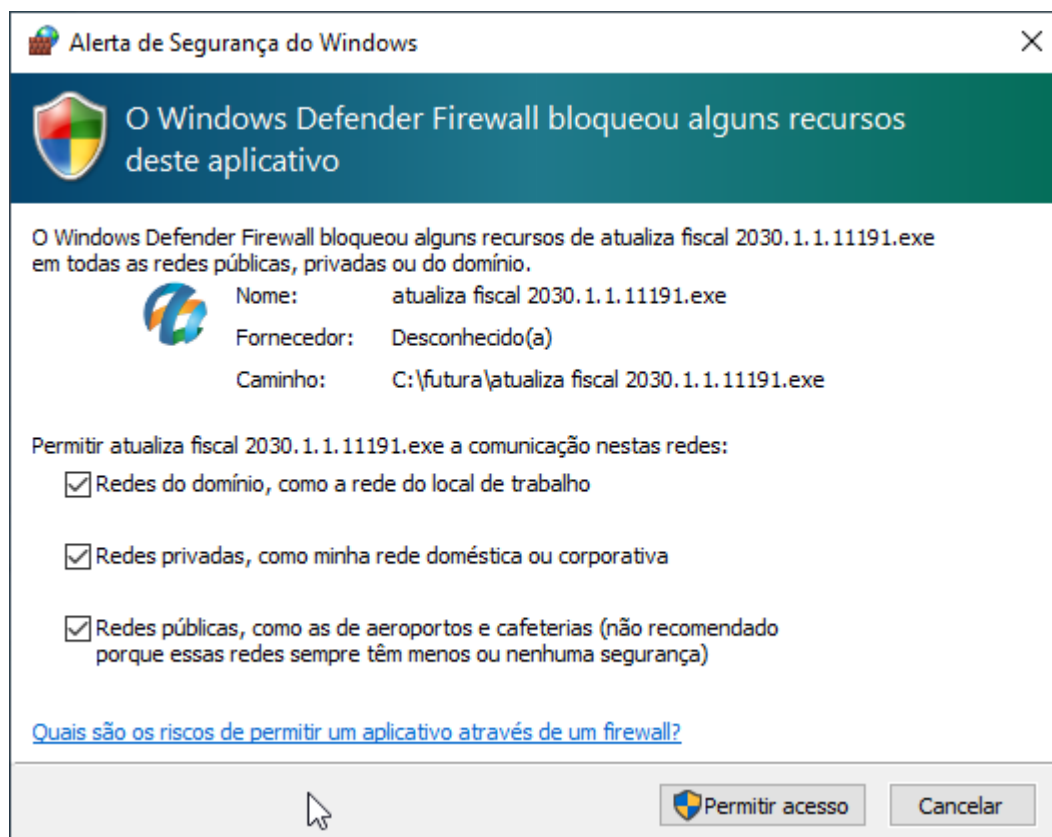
Alerta de Segurança do Windows

O Windows Defender Firewall bloqueou alguns recursos deste aplicativo

O Windows Defender Firewall bloqueou alguns recursos de atualiza fiscal 2030.1.1.11191.exe em todas as redes públicas, privadas ou do domínio.

Nome: atualiza fiscal 2030.1.1.11191.exe
Fornecedor: Desconhecido(a)
Caminho: C:\futura\atualiza fiscal 2030.1.1.11191.exe

Permitir atualiza fiscal 2030.1.1.11191.exe a comunicação nestas redes:

Redes do domínio, como a rede do local de trabalho

Redes privadas, como minha rede doméstica ou corporativa

Redes públicas, como as de aeroportos e cafeterias (não recomendado porque essas redes sempre têm menos ou nenhuma segurança)

Quais são os riscos de permitir um aplicativo através de um firewall?

Permitir acesso Cancelar